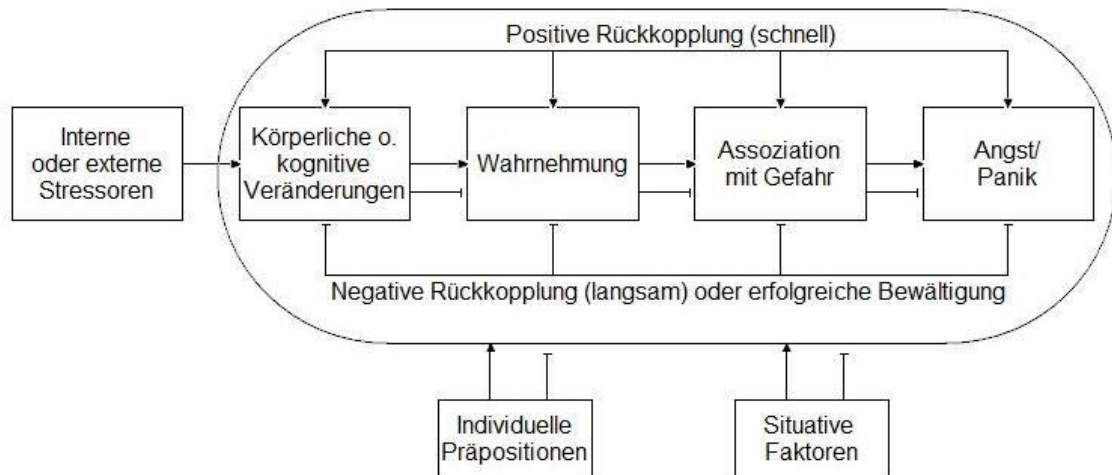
Positive Rückkopplung (schnell)

Interne oder externe Stressoren

Körperliche o. kognitive Veränderungen

Wahrnehmung

Assoziation mit Gefahr

Angst/ Panik

Negative Rückkopplung (langsam) oder erfolgreiche Bewältigung

Individuelle Präpositionen

Situative Faktoren